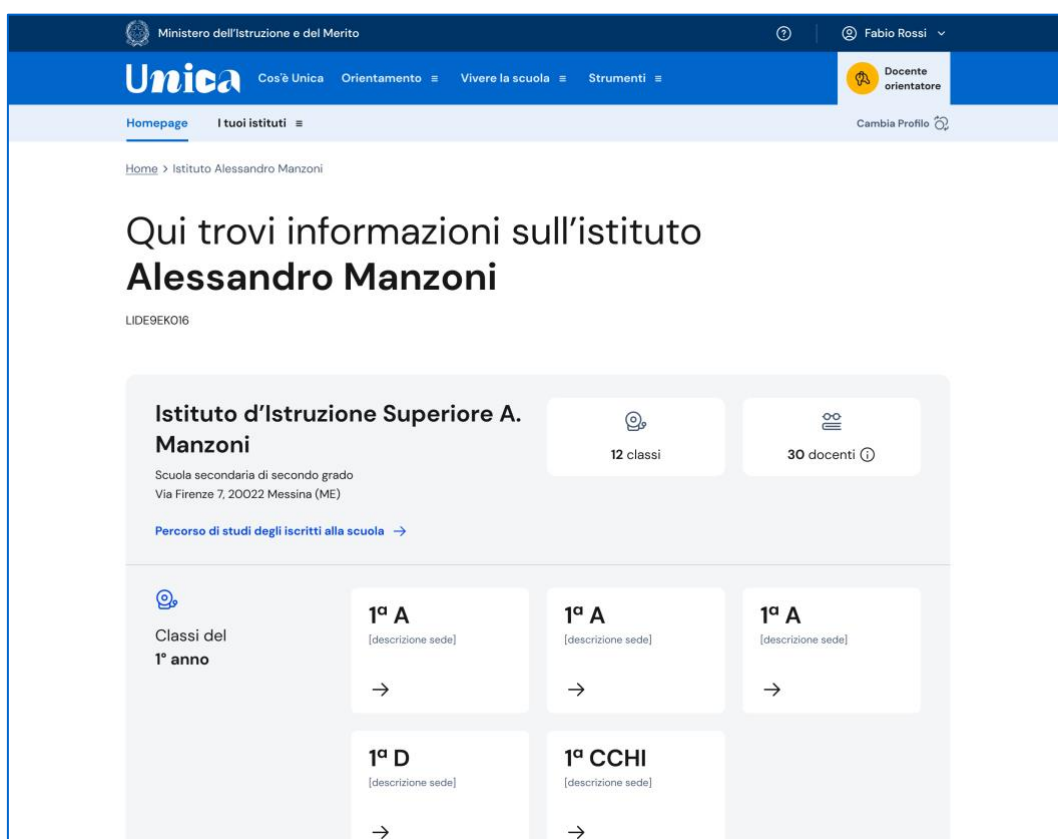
Ministero dell'Istruzione e del Merito

Fabio Rossi

Unica Cos'è Unica Orientamento ≡ Vivere la scuola ≡ Strumenti ≡

Docente orientatore

Homepage I tuoi istituti ≡

Cambia Profilo

Home > Istituto Alessandro Manzoni

Qui trovi informazioni sull'istituto **Alessandro Manzoni**

LIDE9EK016

Istituto d'Istruzione Superiore A. Manzoni

Scuola secondaria di secondo grado
Via Firenze 7, 20022 Messina (ME)

Percorso di studi degli iscritti alla scuola →

12 classi

30 docenti

Classi del **1° anno**

1ª A
[descrizione sede]
→

1ª A
[descrizione sede]
→

1ª A
[descrizione sede]
→

1ª D
[descrizione sede]
→

1ª CCHI
[descrizione sede]
→